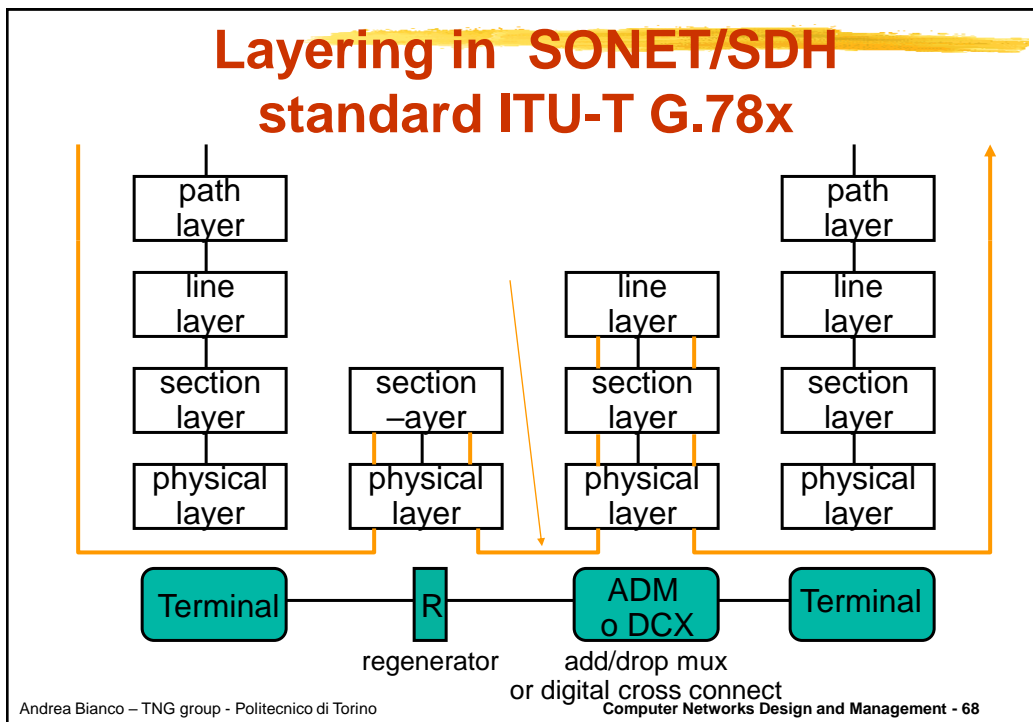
Layering in SONET/SDH standard ITU-T G.78x

path layer

line layer

section layer

physical layer

section –ayer

physical layer

line layer

section layer

physical layer

path layer

line layer

section layer

physical layer

Terminal

R

ADM o DCX

Terminal

regenerator

add/drop mux or digital cross connect

Andrea Bianco – TNG group - Politecnico di Torino

Computer Networks Design and Management - 68